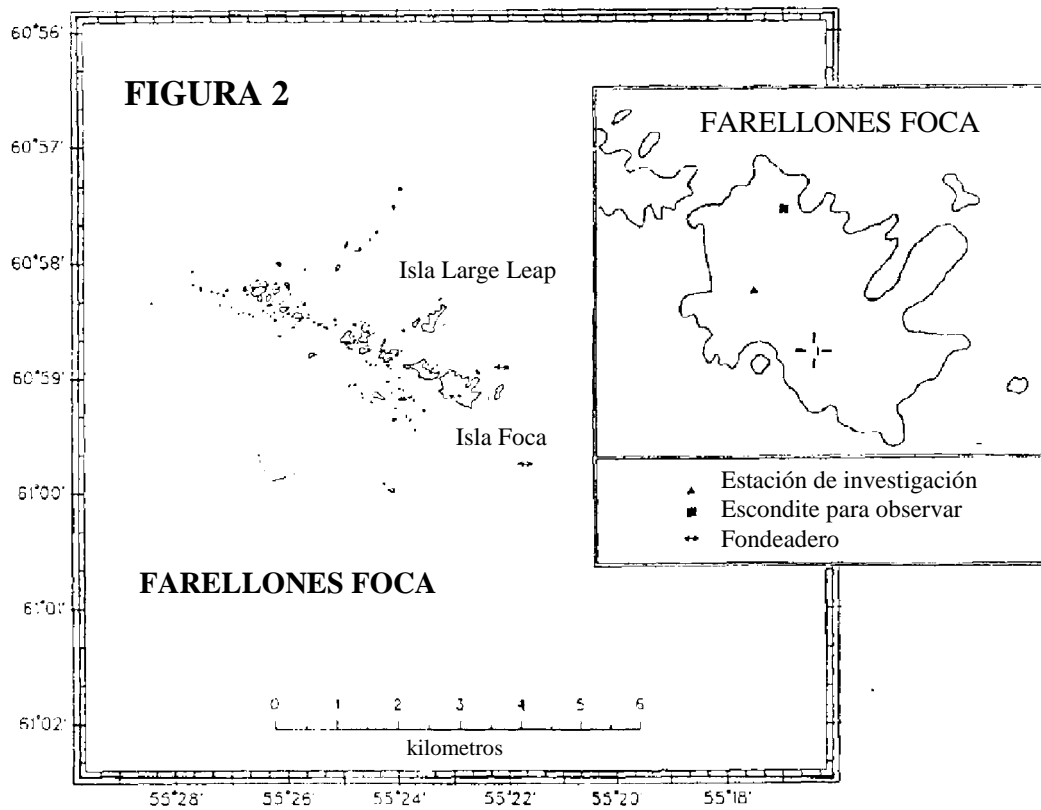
60°56'

60°57'

60°58'

60°59'

61°00'

61°01'

61°02'

FIGURA 2

Isla Large Leap

Isla Foca

FARELLONES FOCA

FARELLONES FOCA

▲ Estación de investigación
■ Escondite para observar
↔ Fondeadero

0 1 2 3 4 5 6

kilometros

55°28' 55°26' 55°24' 55°22' 55°20 55°18'